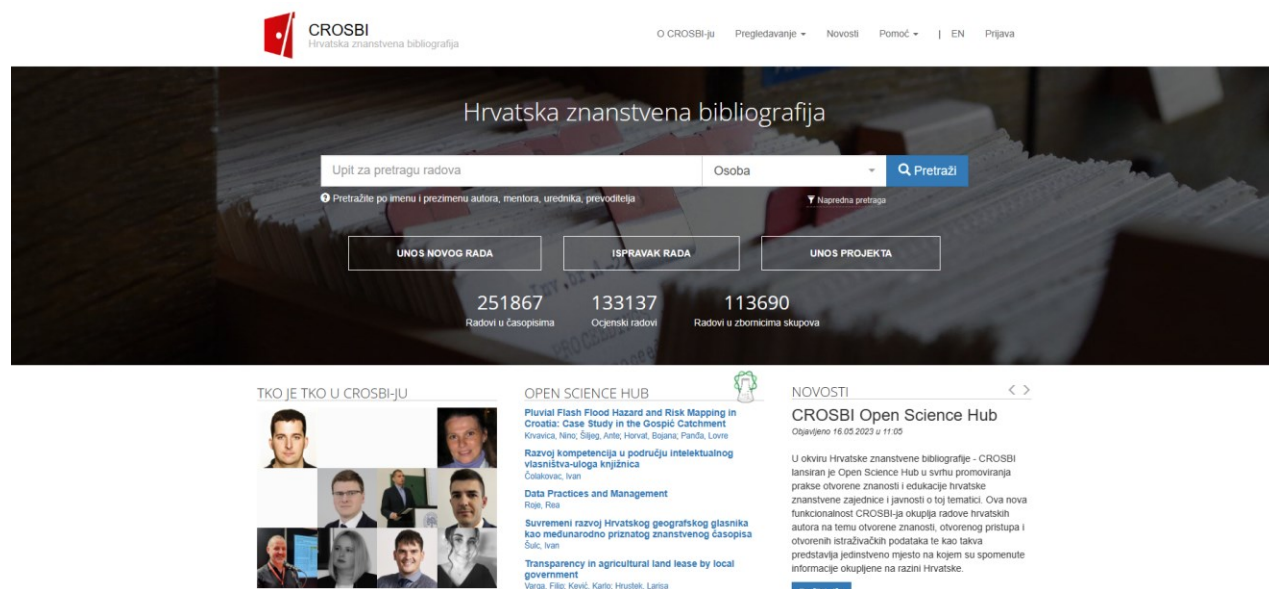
CROSBI
Hrvatska znanstvena bibliografija

O CROSBI-ju Pregledavanje ▾ Novosti Pomoć ▾ | EN Prijava

Hrvatska znanstvena bibliografija

Upit za pretragu radova
Osoba
Pretraži

Pretražite po imenu i prezimenu autora, mentora, urednika, prevoditelja
Napredna pretraga

UNOS NOVOG RADA
ISPRAVAK RADA
UNOS PROJEKTA

251867
Radovi u časopisima
133137
Ocjenski radovi
113690
Radovi u zbornicima skupova

TKO JE TKO U CROSBI-JU

OPEN SCIENCE HUB

Pluvial Flash Flood Hazard and Risk Mapping in Croatia: Case Study in the Gospić Catchment
Krvavica, Nino; Šiljeg, Ante; Horvat, Bojana; Panđa, Lovre

Razvoj kompetencija u području intelektualnog vlasništva-uloga knjižnica
Čolakovac, Ivan

Data Practices and Management
Roje, Rea

Suvremeni razvoj Hrvatskog geografskog glasnika kao međunarodno priznatog znanstvenog časopisa
Šulc, Ivan

Transparency in agricultural land lease by local government
Varga, Filip; Kević, Karlo; Hrustek, Larisa

NOVOSTI

CROSBI Open Science Hub
Objavljeno 16.05.2023 u 11:05

U okviru Hrvatske znanstvene bibliografije - CROSBI lansiran je Open Science Hub u svrhu promoviranja prakse otvorene znanosti i edukacije hrvatske znanstvene zajednice i javnosti o toj tematici. Ova nova funkcionalnost CROSBI-ja okupija radove hrvatskih autora na temu otvorene znanosti, otvorenog pristupa i otvorenih istraživačkih podataka te kao takva predstavlja jedinstveno mjesto na kojem su spomenute informacije okupljene na razini Hrvatske.